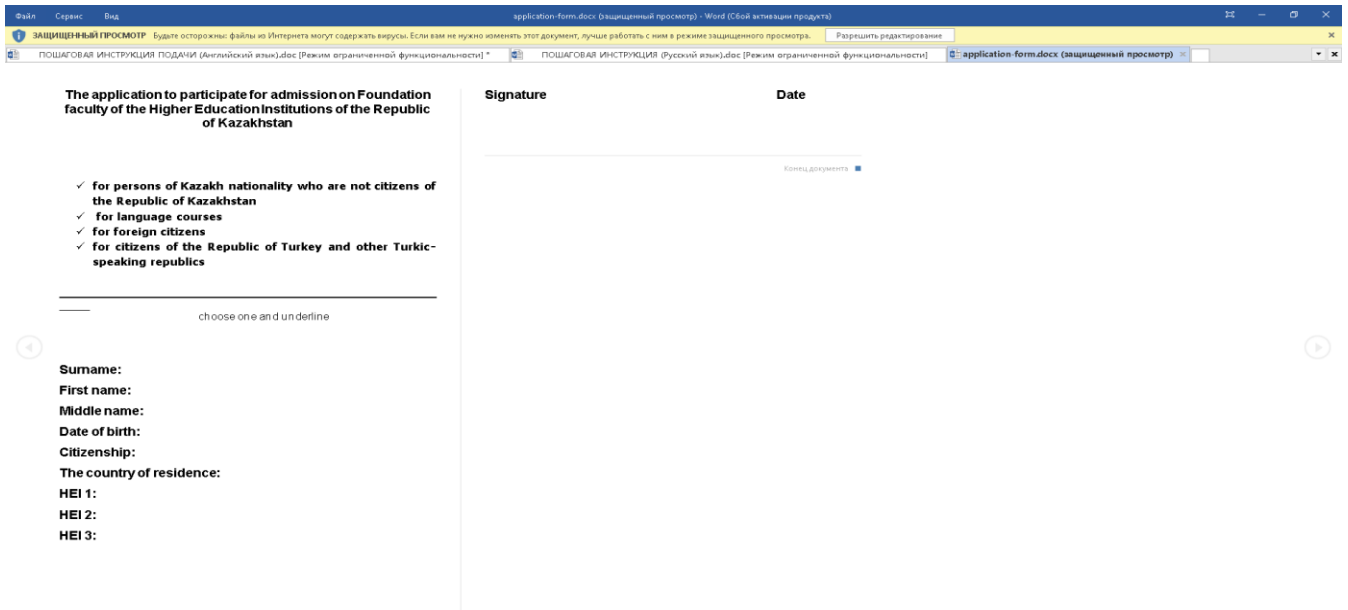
Файл Сервис Вид

application-form.docx (защищенный просмотр) - Word (Сбой активации продукта)

ЗАЩИЩЕННЫЙ ПРОСМОТР Будьте осторожны: файлы из Интернета могут содержать вирусы. Если вам не нужно изменять этот документ, лучше работать с ним в режиме защищенного просмотра. Разрешить редактирование

ПОШАГОВАЯ ИНСТРУКЦИЯ ПОДАЧИ (Английский язык).doc [Режим ограниченной функциональности] *

ПОШАГОВАЯ ИНСТРУКЦИЯ (Русский язык).doc [Режим ограниченной функциональности]

application-form.docx (защищенный просмотр)

The application to participate for admission on Foundation faculty of the Higher Education Institutions of the Republic of Kazakhstan

✓ for persons of Kazakh nationality who are not citizens of the Republic of Kazakhstan
✓ for language courses
✓ for foreign citizens
✓ for citizens of the Republic of Turkey and other Turkic-speaking republics

choose one and underline

Surname:
First name:
Middle name:
Date of birth:
Citizenship:
The country of residence:
HEI 1:
HEI 2:
HEI 3:

Signature Date

Конец документа